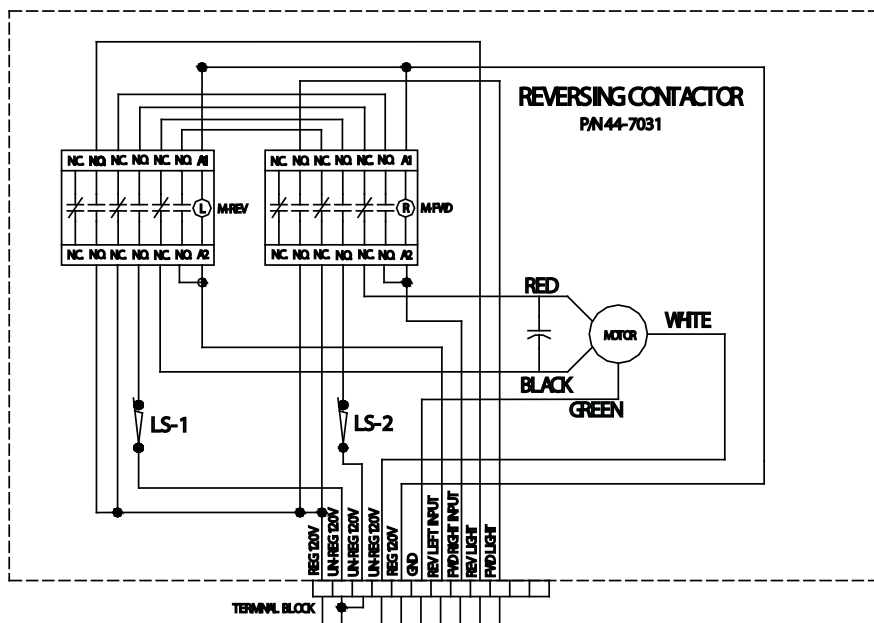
REVERSING CONTACTOR
P/N 44-7031

N.C. N.O. N.C. N.O. N.C. N.O. A1
L M-REV
N.C. N.O. N.C. N.O. N.C. N.O. A2

N.C. N.O. N.C. N.O. N.C. N.O. A1
R M-FWD
N.C. N.O. N.C. N.O. N.C. N.O. A2

RED
MOTOR
WHITE
BLACK
GREEN

LS-1
LS-2

REG 120V
UN-REG 120V
UN-REG 120V
UN-REG 120V
REG 120V
GND
REV LEFT INPUT
FWD RIGHT INPUT
REV LIGHT
FWD LIGHT

TERMINAL BLOCK